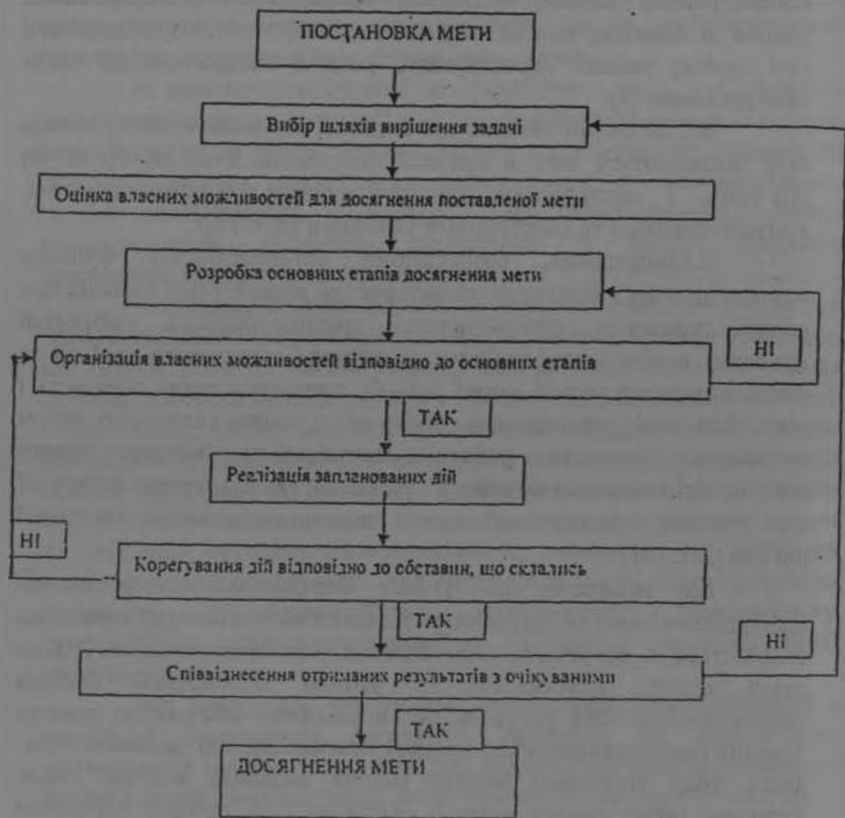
ПОСТАНОВКА МЕТИ

Вибір шляхів вирішення задачі

Оцінка власних можливостей для досягнення поставленої мети

Розробка основних етапів досягнення мети

Організація власних можливостей відповідно до основних етапів

НІ

ТАК

Реалізація запланованих дій

НІ

Корегування дій відповідно до обставин, що склались

ТАК

НІ

Співвіднесення отриманих результатів з очікуваними

ТАК

ДОСЯГНЕННЯ МЕТИ